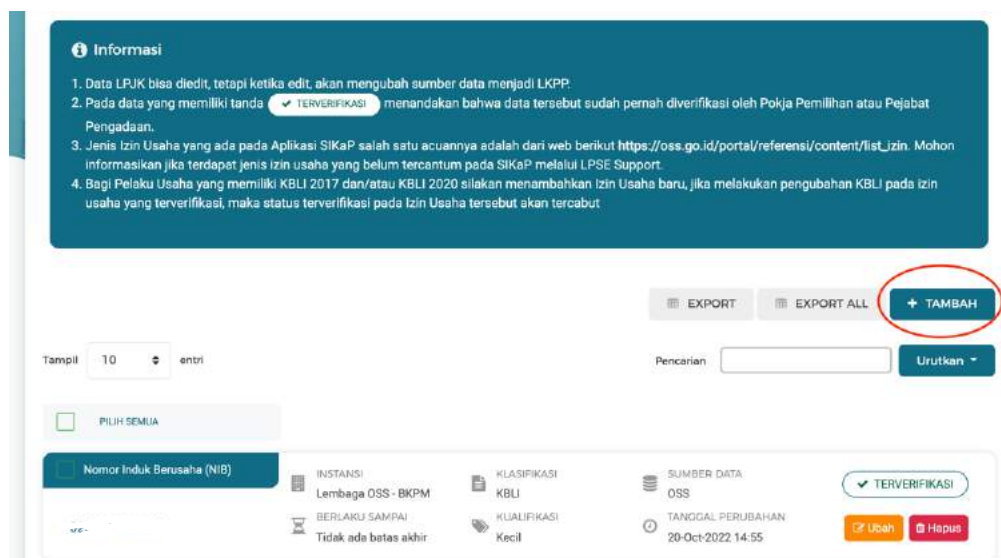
Informasi

1. Data LPJK bisa diedit, tetapi ketika edit, akan mengubah sumber data menjadi LKPP.
2. Pada data yang memiliki tanda ✔ TERVERIFIKASI menandakan bahwa data tersebut sudah pernah diverifikasi oleh Pokja Pemilihan atau Pejabat Pengadaan.
3. Jenis Izin Usaha yang ada pada Aplikasi SIKaP salah satu acuannya adalah dari web berikut https://oss.go.id/portal/referensi/content/list_izin. Mohon informasikan jika terdapat jenis izin usaha yang belum tercantum pada SIKaP melalui LPSE Support.
4. Bagi Pelaku Usaha yang memiliki KBLI 2017 dan/atau KBLI 2020 silakan menambahkan Izin Usaha baru, jika melakukan pengubahan KBLI pada izin usaha yang terverifikasi, maka status terverifikasi pada Izin Usaha tersebut akan tercabut

EXPORT | EXPORT ALL | + TAMBAH

Tampil 10 entri

Pencarian | Urutkan

PILIH SEMUA

Nomor Induk Berusaha (NIB)

INSTANSI
Lembaga OSS - BKPM

KLASIFIKASI
KBLI

SUMBER DATA
OSS

✔ TERVERIFIKASI

BERLAKU SAMPAI
Tidak ada batas akhir

KUALIFIKASI
Kecil

TANGGAL PERUBAHAN
20-Oct-2022 14:55

Ubah | Hapus